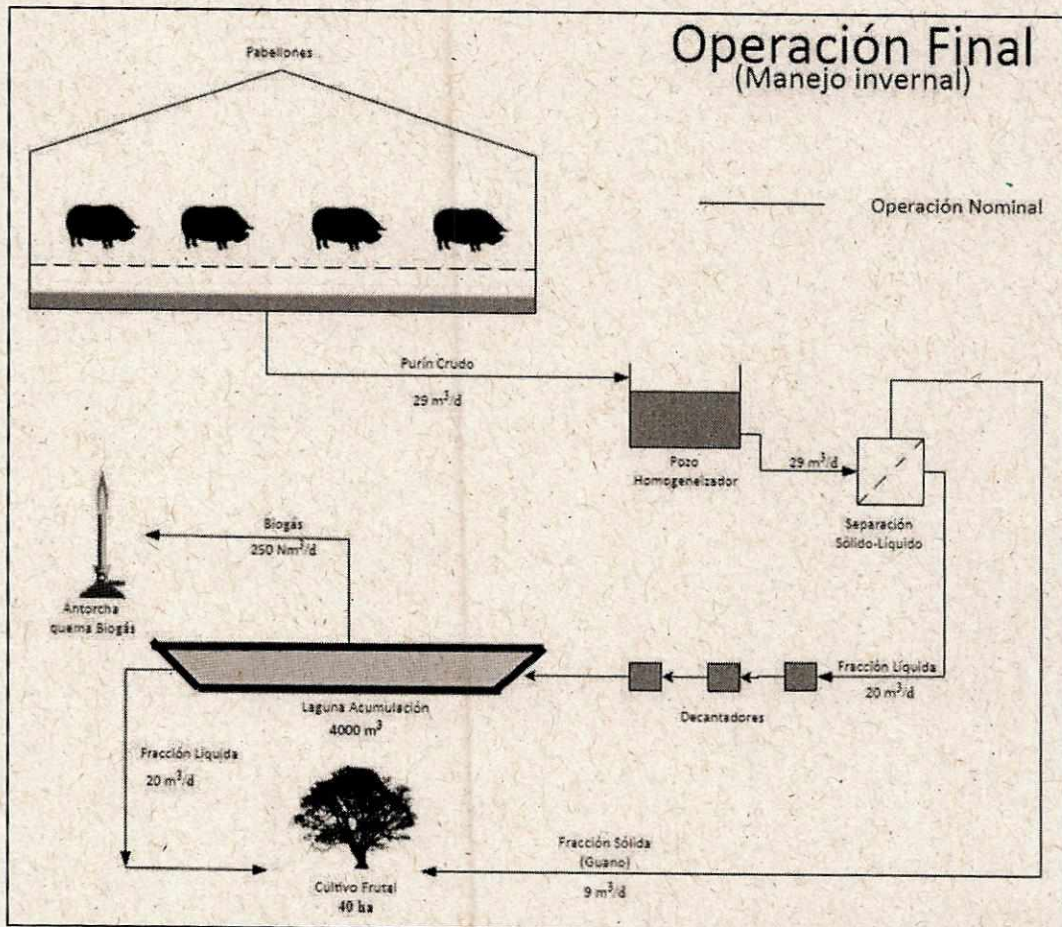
Operación Final
(Manejo invernal)

Pabellones

Operación Nominal

Purín Crudo
29 m$^3$/d

Pozo Homogenelzador

29 m$^3$/d

Separación Sólido-Líquido

Biogás
250 Nm$^3$/d

Antorcha quema Biogás

Fracción Líquida
20 m$^3$/d

Laguna Acumulación
4000 m$^3$

Decantadores

Fracción Líquida
20 m$^3$/d

Fracción Sólida
(Guano)
9 m$^3$/d

Cultivo Frutal
40 ha